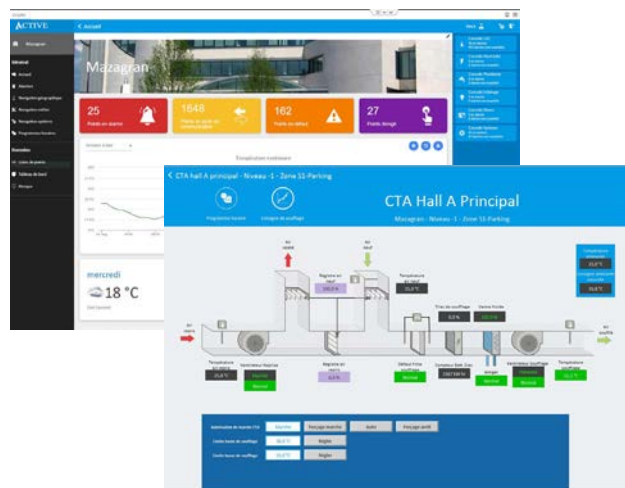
ACTIVE

< Accueil

Mazagran

Général

Accueil

Alarmes

Navigation géographique

Navigation métier

Navigation système

Programmes horaires

Mazagran

25

Points en alarme

1648

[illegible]

162

Points en défaut

27

Points forcés

Température extérieure

mercredi

18 °C

< CTA hall A principal - Niveau -1 - Zone S1-Parking

CTA Hall A Principal

Mazagran - Niveau -1 - Zone S1-Parking

Programme horaire

Consigne de soufflage

Air neuf

Air rejeté

Air repris

Air soufflé

Registre air neuf

Température air neuf

Température air repris

Ventilateur Reprise

Normal

Registre air recyclé

Défaut Filtre soufflage

Normal

Compteur Batt. Eau

Ventilateur soufflage

Normal

Température soufflage

Autorisation de marche CTA

Marche

Forçage marche

Auto

Forçage arrêt

Limite basse de soufflage

Régler

Limite haute de soufflage

Régler